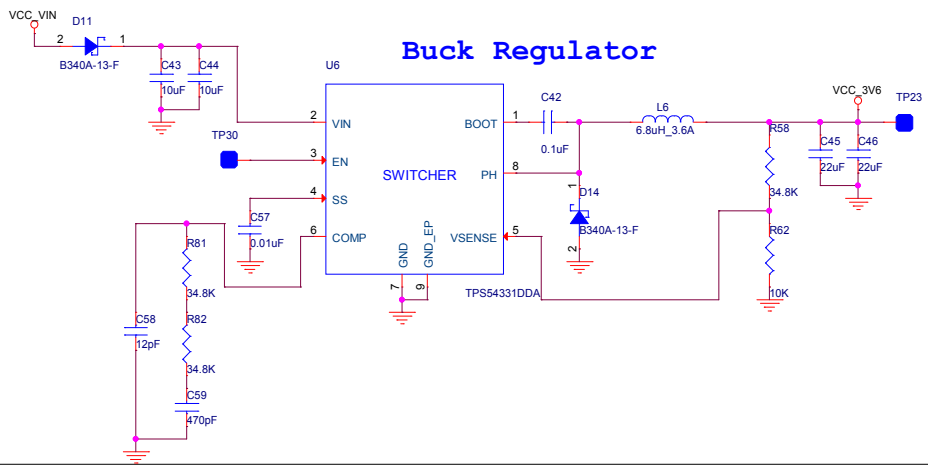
VCC_VIN
D11
2
1
B340A-13-F
C43
10uF
C44
10uF

Buck Regulator

U6
2 VIN
3 EN
4 SS
6 COMP
SWITCHER
GND
GND_EP
7
9
BOOT 1
PH 8
VSENSE 5
TPS54331DDA
TP30
C57
0.01uF
R81
34.8K
R82
34.8K
C58
12pF
C59
470pF
C42
0.1uF
1
D14
B340A-13-F
2
L6
6.8uH_3.6A
R58
34.8K
R62
10K
VCC_3V6
TP23
C45
22uF
C46
22uF